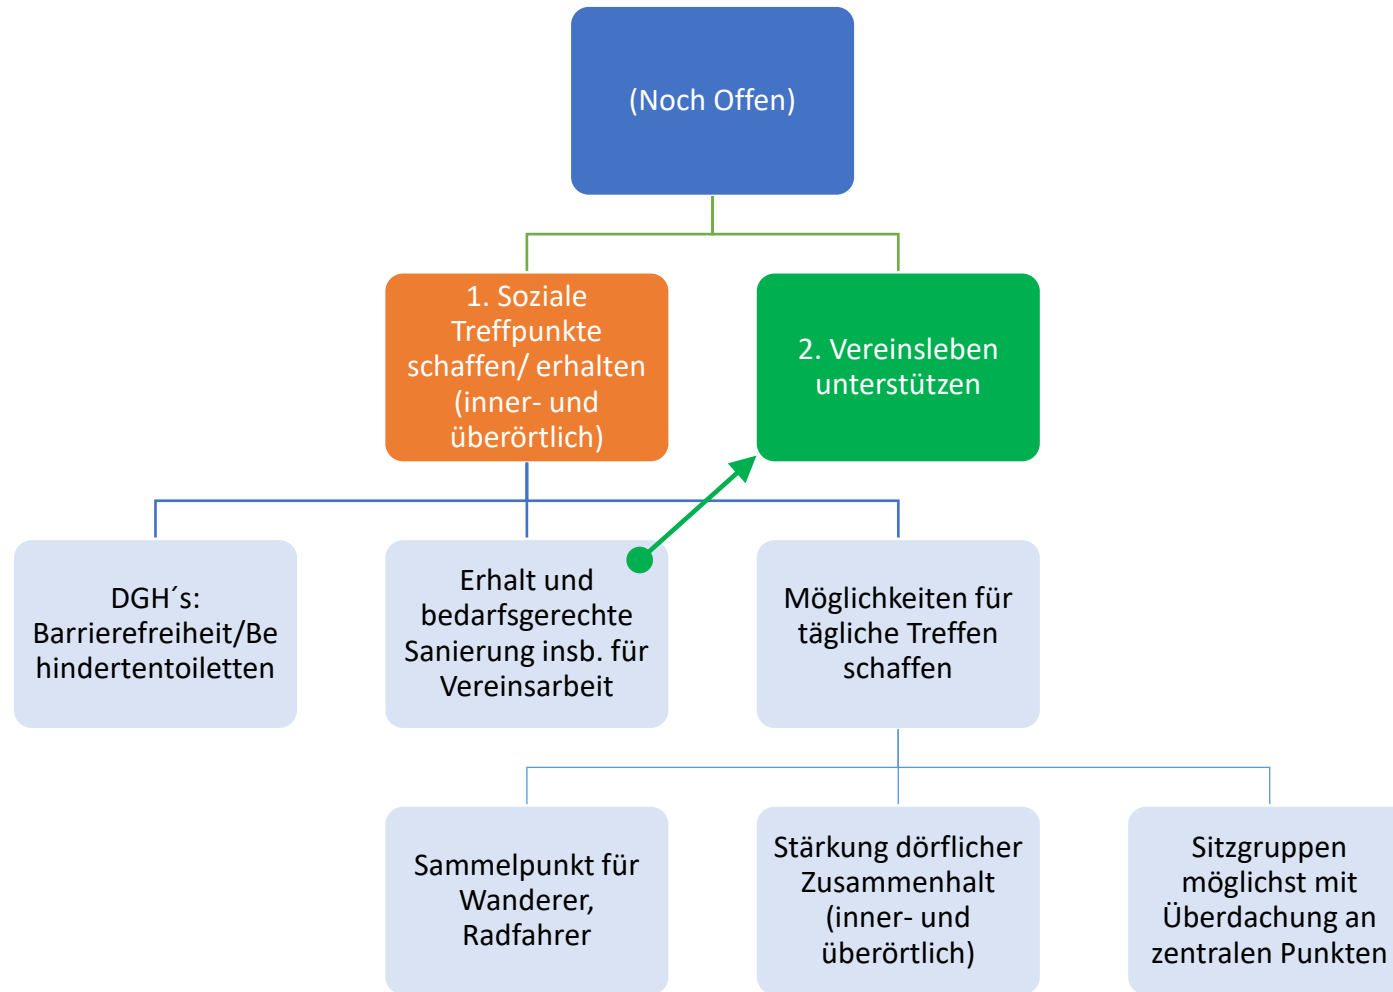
(Noch Offen)

1. Soziale Treffpunkte schaffen/ erhalten (inner- und überörtlich)

2. Vereinsleben unterstützen

DGH´s: Barrierefreiheit/Behindertentoiletten

Erhalt und bedarfsgerechte Sanierung insb. für Vereinsarbeit

Möglichkeiten für tägliche Treffen schaffen

Sammelpunkt für Wanderer, Radfahrer

Stärkung dörflicher Zusammenhalt (inner- und überörtlich)

Sitzgruppen möglichst mit Überdachung an zentralen Punkten